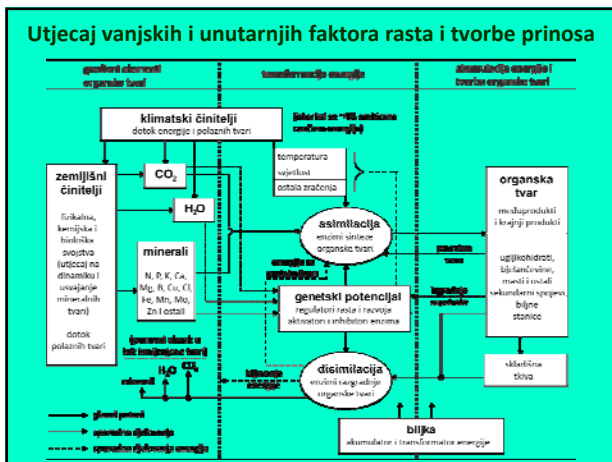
Utjecaj vanjskih i unutarnjih faktora rasta i tvorbe prinosa

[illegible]

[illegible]

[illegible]

klimatski činitelji
dotok energije i polaznih tvari

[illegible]

zemljišni činitelji

fizikalna, kemijska i biološka svojstva (utjecaj na dinamiku i usvajanje mineralnih tvari)

dotok polaznih tvari

$CO_2$

$H_2O$

minerali

N, P, K, Ca, Mg, B, Cu, Cl, Fe, Mn, Mo, Zn i ostali

temperatura
svjetlost
ostala zračenja

asimilacija
enzimi sinteze organskih tvari

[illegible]

genetski potencijal
regulatori rasta i razvoja aktivatori i inhibitori enzima

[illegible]

disimilacija
enzimi razgradnje organske tvari

$H_2O$ $CO_2$

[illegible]

organska tvar
međuprodukti i krajnji produkti

ugljikohidrati, bjelančevine, masti i ostali sekundarni spojevi, biljne stanice

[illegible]

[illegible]

skladišna tkiva

biljka
akumulator i transformator energije

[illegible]
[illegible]
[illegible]